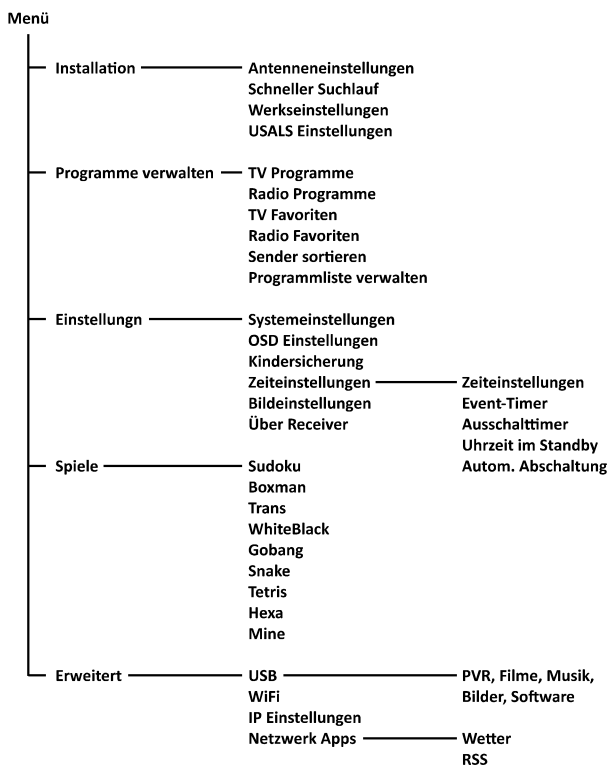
Menü

Installation
Antenneneinstellungen
Schneller Suchlauf
Werkseinstellungen
USALS Einstellungen

Programme verwalten
TV Programme
Radio Programme
TV Favoriten
Radio Favoriten
Sender sortieren
Programmliste verwalten

Einstellungn
Systemeinstellungen
OSD Einstellungen
Kindersicherung
Zeiteinstellungen
Zeiteinstellungen
Event-Timer
Ausschalttimer
Uhrzeit im Standby
Autom. Abschaltung
Bildeinstellungen
Über Receiver

Spiele
Sudoku
Boxman
Trans
WhiteBlack
Gobang
Snake
Tetris
Hexa
Mine

Erweitert
USB
PVR, Filme, Musik, Bilder, Software
WiFi
IP Einstellungen
Netzwerk Apps
Wetter
RSS